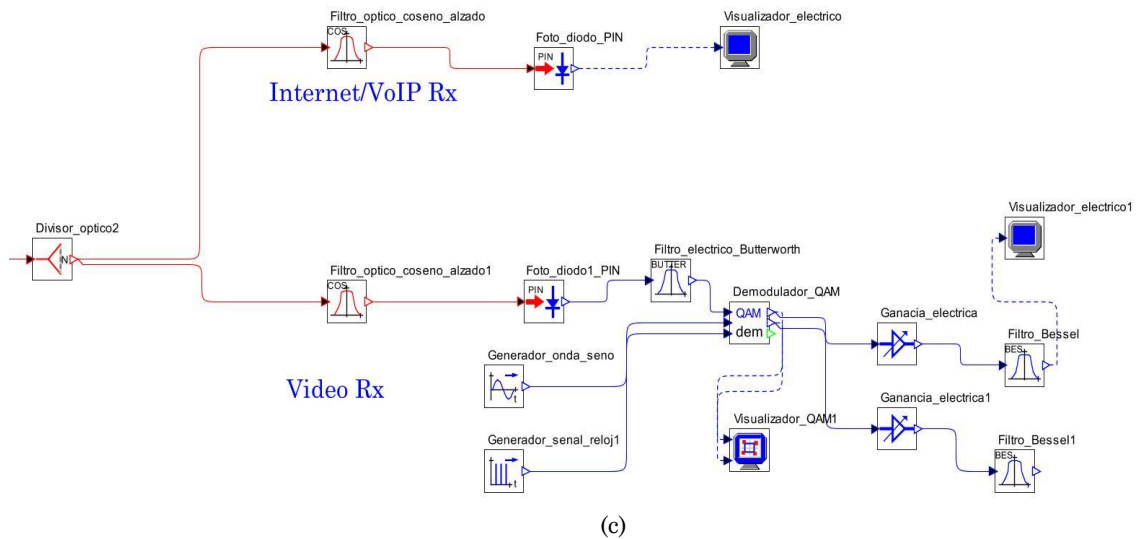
Filtro_optico_coseno_alzado

COS

Foto_diodo_PIN

PIN

Visualizador_electrico

Internet/VoIP Rx

Divisor_optico2

N

Filtro_optico_coseno_alzado1

COS

Foto_diodo1_PIN

PIN

Filtro_electrico_Butterworth

BUTTER

Visualizador_electrico1

Demodulador_QAM

QAM

dem

Ganacia_electrica

Filtro_Bessel

BES

Generador_onda_seno

Video Rx

Visualizador_QAM1

Ganancia_electrica1

Generador_senal_reloj1

Filtro_Bessel1

BES

(c)